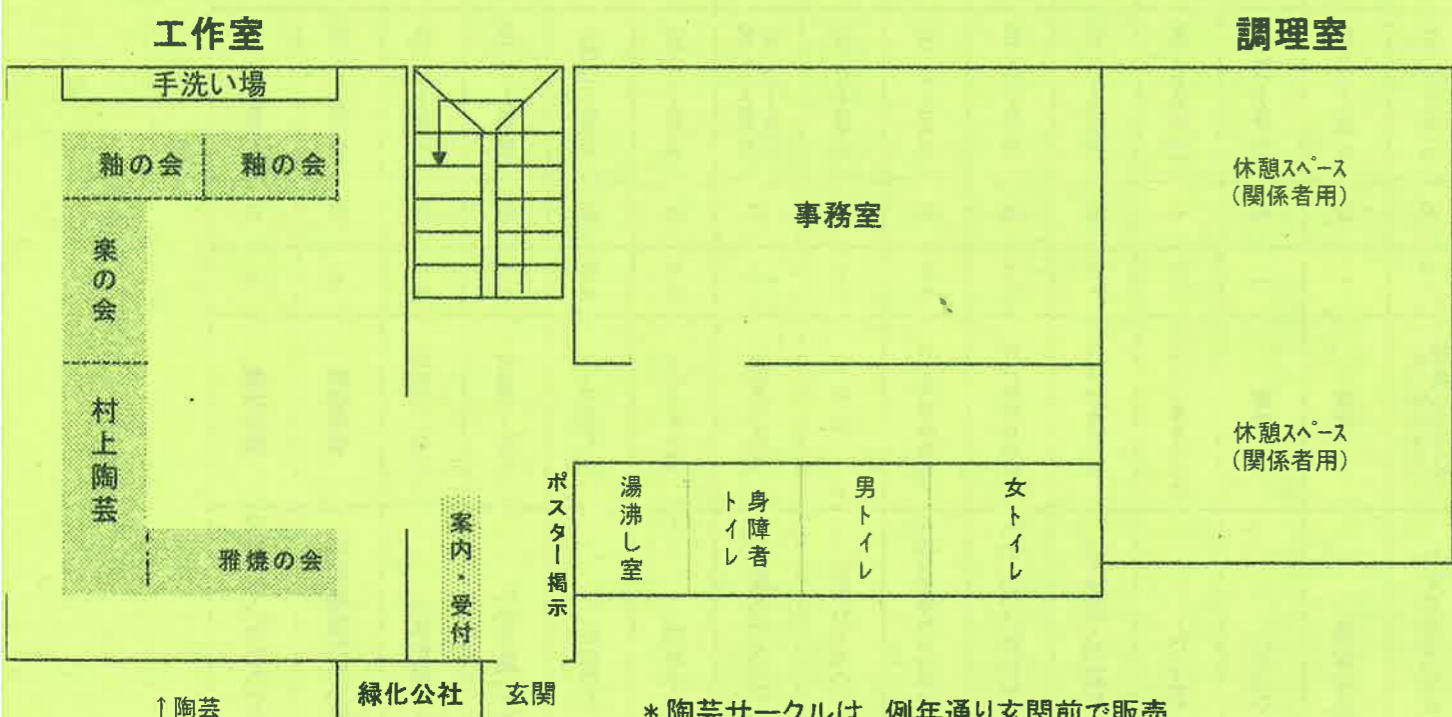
工作室

調理室

手洗い場

釉の会

釉の会

楽の会

村上陶芸

雅焼の会

事務室

休憩スペース
（関係者用）

休憩スペース
（関係者用）

ポスター掲示

湯沸し室

身障者トイレ

男トイレ

女トイレ

案内・受付

↑陶芸

緑化公社

玄関

＊陶芸サークルは、例年通り玄関前で販売